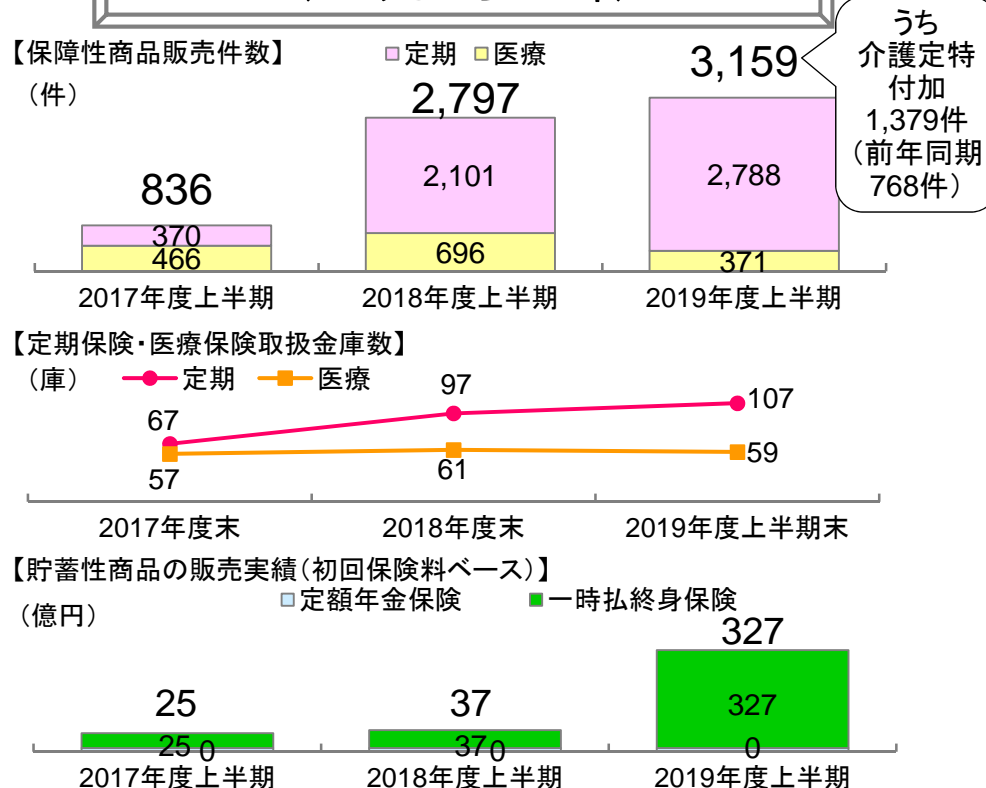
【保障性商品販売件数】 ■定期 ■医療
（件）

うち
介護定特
付加
1,379件
（前年同期
768件）

| | 2017年度上半期 | 2018年度上半期 | 2019年度上半期 |
|---|---|---|---|
| 合計 | 836 | 2,797 | 3,159 |
| 定期 | 370 | 2,101 | 2,788 |
| 医療 | 466 | 696 | 371 |

【定期保険・医療保険取扱金庫数】
（庫） 定期 医療

| | 2017年度末 | 2018年度末 | 2019年度上半期末 |
|---|---|---|---|
| 定期 | 67 | 97 | 107 |
| 医療 | 57 | 61 | 59 |

【貯蓄性商品の販売実績（初回保険料ベース）】
（億円） ■定額年金保険 ■一時払終身保険

| | 2017年度上半期 | 2018年度上半期 | 2019年度上半期 |
|---|---|---|---|
| 合計 | 25 | 37 | 327 |
| 一時払終身保険 | 25 | 37 | 327 |
| 定額年金保険 | 0 | 0 | 0 |